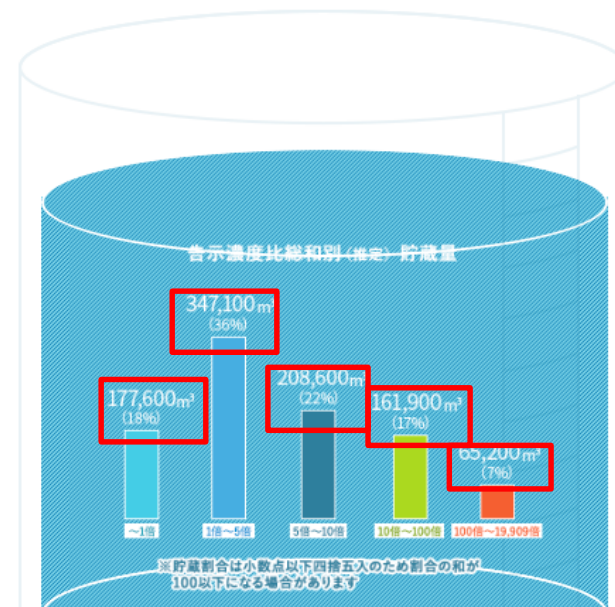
告示濃度比総和別（推定）貯蔵量

347,100㎥
（36%）

177,600㎥
（18%）

208,600㎥
（22%）

161,900㎥
（17%）

65,200㎥
（7%）

～1倍

1倍～5倍

5倍～10倍

10倍～100倍

100倍～19,909倍

※貯蔵割合は小数点以下四捨五入のため割合の和が100以下になる場合があります